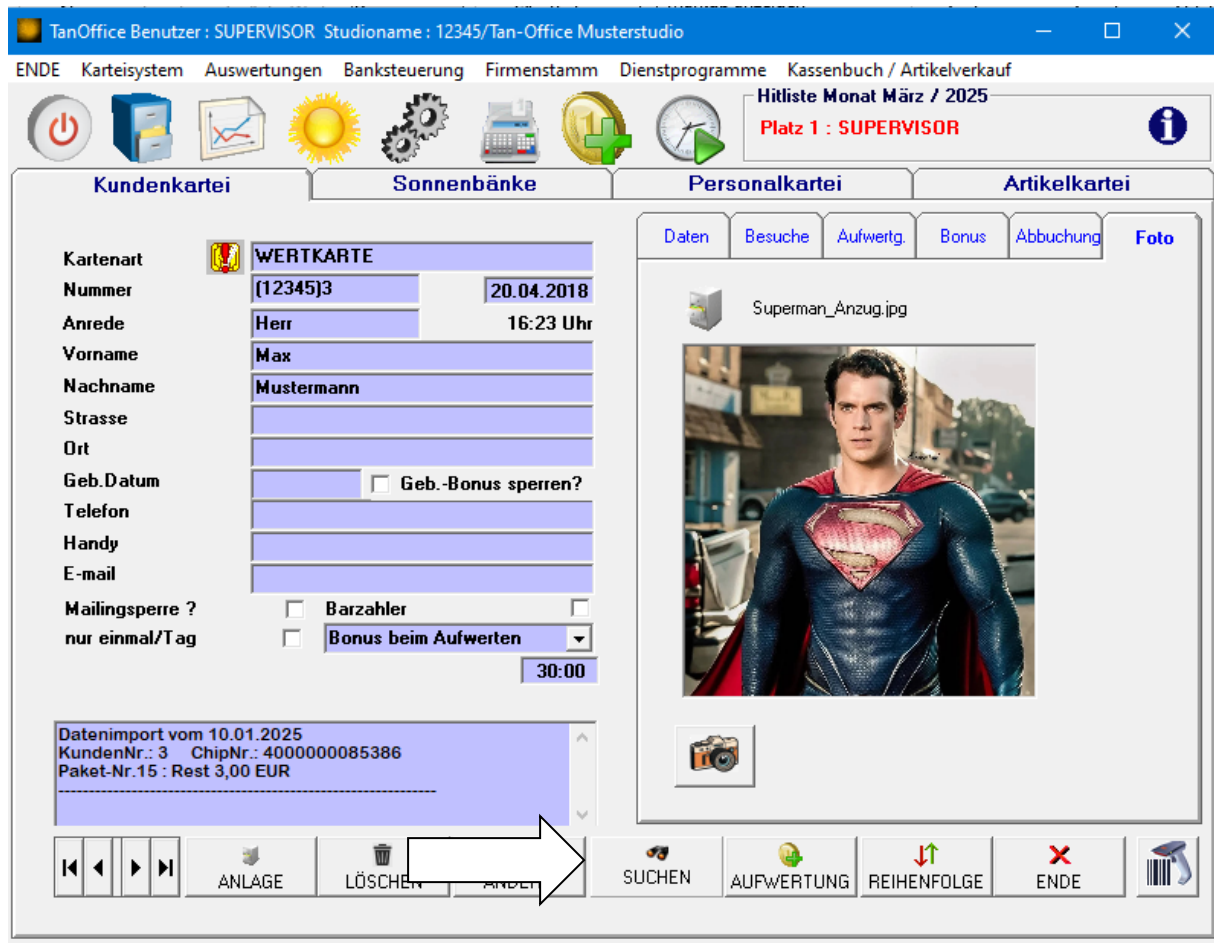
TanOffice Benutzer : SUPERVISOR Studioname : 12345/Tan-Office Musterstudio

ENDE Karteisystem Auswertungen Banksteuerung Firmenstamm Dienstprogramme Kassenbuch / Artikelverkauf

Hitliste Monat März / 2025
Platz 1 : SUPERVISOR

Kundenkartei | Sonnenbänke | Personalkartei | Artikelkartei

Daten | Besuche | Aufwertg. | Bonus | Abbuchung | Foto

Kartenart WERTKARTE
Nummer (12345)3 20.04.2018
Anrede Herr 16:23 Uhr
Vorname Max
Nachname Mustermann
Strasse
Ort
Geb.Datum Geb.-Bonus sperren?
Telefon
Handy
E-mail
Mailingsperre ? Barzahler
nur einmal/Tag Bonus beim Aufwerten
30:00

Superman_Anzug.jpg

Datenimport vom 10.01.2025
KundenNr.: 3 ChipNr.: 4000000085386
Paket-Nr.15 : Rest 3,00 EUR
------------------------------------------------------------

ANLAGE LÖSCHEN ÄNDER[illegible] SUCHEN AUFWERTUNG REIHENFOLGE ENDE